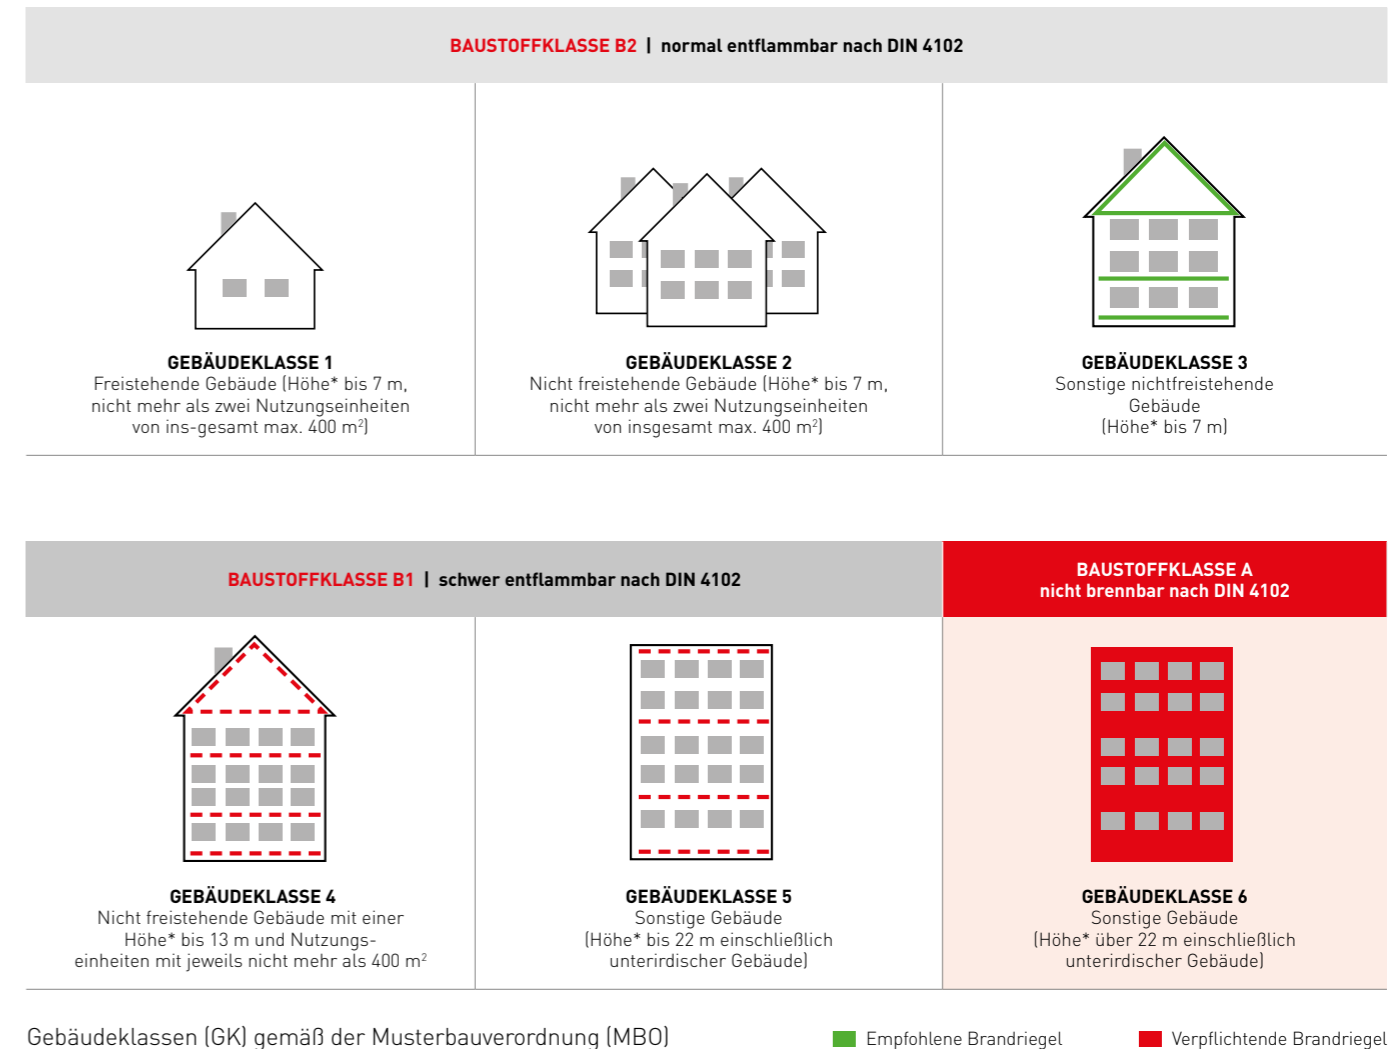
BAUSTOFFKLASSE B2 | normal entflammbar nach DIN 4102

GEBÄUDEKLASSE 1
Freistehende Gebäude (Höhe* bis 7 m, nicht mehr als zwei Nutzungseinheiten von ins-gesamt max. 400 m$^2$)

GEBÄUDEKLASSE 2
Nicht freistehende Gebäude (Höhe* bis 7 m, nicht mehr als zwei Nutzungseinheiten von insgesamt max. 400 m$^2$)

GEBÄUDEKLASSE 3
Sonstige nichtfreistehende Gebäude (Höhe* bis 7 m)

BAUSTOFFKLASSE B1 | schwer entflammbar nach DIN 4102

BAUSTOFFKLASSE A
nicht brennbar nach DIN 4102

GEBÄUDEKLASSE 4
Nicht freistehende Gebäude mit einer Höhe* bis 13 m und Nutzungseinheiten mit jeweils nicht mehr als 400 m$^2$

GEBÄUDEKLASSE 5
Sonstige Gebäude (Höhe* bis 22 m einschließlich unterirdischer Gebäude)

GEBÄUDEKLASSE 6
Sonstige Gebäude (Höhe* über 22 m einschließlich unterirdischer Gebäude)

Gebäudeklassen (GK) gemäß der Musterbauverordnung (MBO)

Empfohlene Brandriegel

Verpflichtende Brandriegel